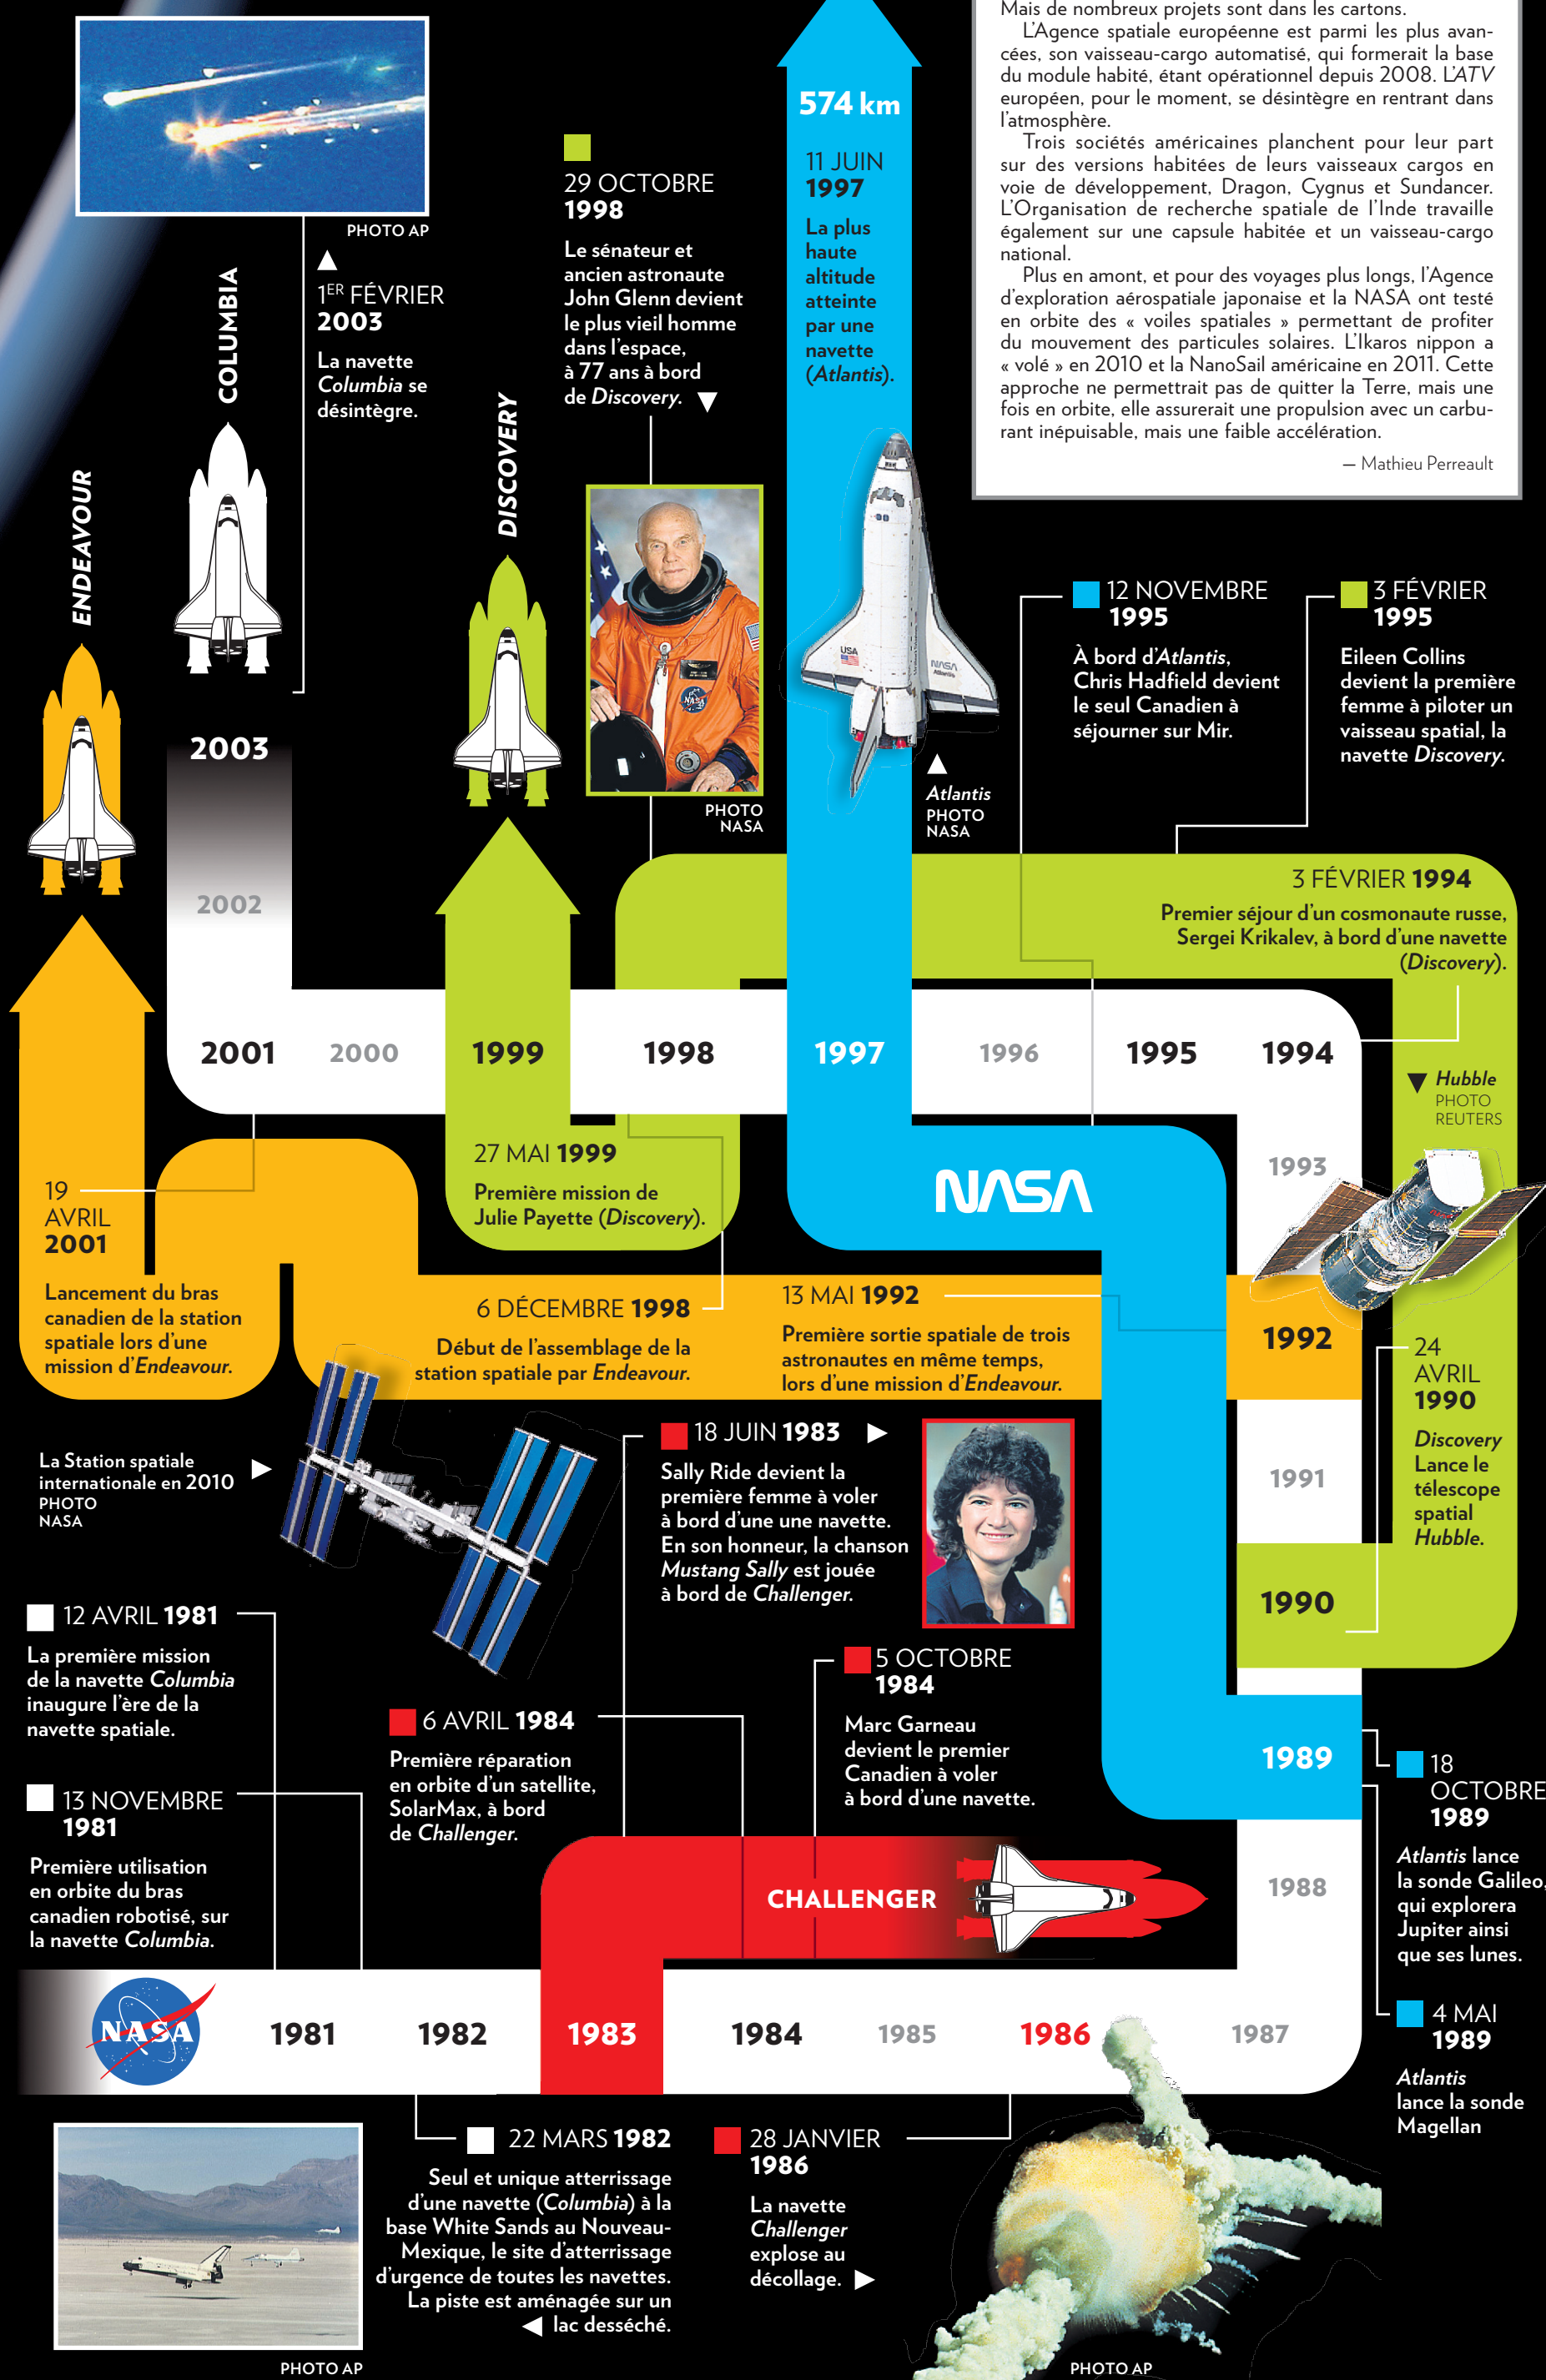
Mais de nombreux projets sont dans les cartons.

L'Agence spatiale européenne est parmi les plus avancées, son vaisseau-cargo automatisé, qui formerait la base du module habité, étant opérationnel depuis 2008. L'ATV européen, pour le moment, se désintègre en rentrant dans l'atmosphère.

Trois sociétés américaines planchent pour leur part sur des versions habitées de leurs vaisseaux cargos en voie de développement, Dragon, Cygnus et Sundancer. L'Organisation de recherche spatiale de l'Inde travaille également sur une capsule habitée et un vaisseau-cargo national.

Plus en amont, et pour des voyages plus longs, l'Agence d'exploration aérospatiale japonaise et la NASA ont testé en orbite des « voiles spatiales » permettant de profiter du mouvement des particules solaires. L'Ikaros nippon a « volé » en 2010 et la NanoSail américaine en 2011. Cette approche ne permettrait pas de quitter la Terre, mais une fois en orbite, elle assurerait une propulsion avec un carburant inépuisable, mais une faible accélération.

— Mathieu Perreault

PHOTO AP

1ER FÉVRIER 2003
La navette Columbia se désintègre.

COLUMBIA

ENDEAVOUR

DISCOVERY

29 OCTOBRE 1998
Le sénateur et ancien astronaute John Glenn devient le plus vieil homme dans l'espace, à 77 ans à bord de Discovery.

PHOTO NASA

574 km

11 JUIN 1997
La plus haute altitude atteinte par une navette (Atlantis).

Atlantis
PHOTO NASA

12 NOVEMBRE 1995
À bord d'Atlantis, Chris Hadfield devient le seul Canadien à séjourner sur Mir.

3 FÉVRIER 1995
Eileen Collins devient la première femme à piloter un vaisseau spatial, la navette Discovery.

3 FÉVRIER 1994
Premier séjour d'un cosmonaute russe, Sergei Krikalev, à bord d'une navette (Discovery).

2003
2002
2001 2000 1999 1998 1997 1996 1995 1994

Hubble
PHOTO REUTERS

1993

19 AVRIL 2001
Lancement du bras canadien de la station spatiale lors d'une mission d'Endeavour.

27 MAI 1999
Première mission de Julie Payette (Discovery).

NASA

6 DÉCEMBRE 1998
Début de l'assemblage de la station spatiale par Endeavour.

13 MAI 1992
Première sortie spatiale de trois astronautes en même temps, lors d'une mission d'Endeavour.

1992

24 AVRIL 1990
Discovery Lance le télescope spatial Hubble.

1991

1990

La Station spatiale internationale en 2010
PHOTO NASA

18 JUIN 1983
Sally Ride devient la première femme à voler à bord d'une une navette. En son honneur, la chanson Mustang Sally est jouée à bord de Challenger.

12 AVRIL 1981
La première mission de la navette Columbia inaugure l'ère de la navette spatiale.

5 OCTOBRE 1984
Marc Garneau devient le premier Canadien à voler à bord d'une navette.

6 AVRIL 1984
Première réparation en orbite d'un satellite, SolarMax, à bord de Challenger.

1989

18 OCTOBRE 1989
Atlantis lance la sonde Galileo, qui explorera Jupiter ainsi que ses lunes.

13 NOVEMBRE 1981
Première utilisation en orbite du bras canadien robotisé, sur la navette Columbia.

CHALLENGER

1988

NASA

1981 1982 1983 1984 1985 1986 1987

4 MAI 1989
Atlantis lance la sonde Magellan

22 MARS 1982
Seul et unique atterrissage d'une navette (Columbia) à la base White Sands au Nouveau-Mexique, le site d'atterrissage d'urgence de toutes les navettes. La piste est aménagée sur un lac desséché.

28 JANVIER 1986
La navette Challenger explose au décollage.

PHOTO AP

PHOTO AP